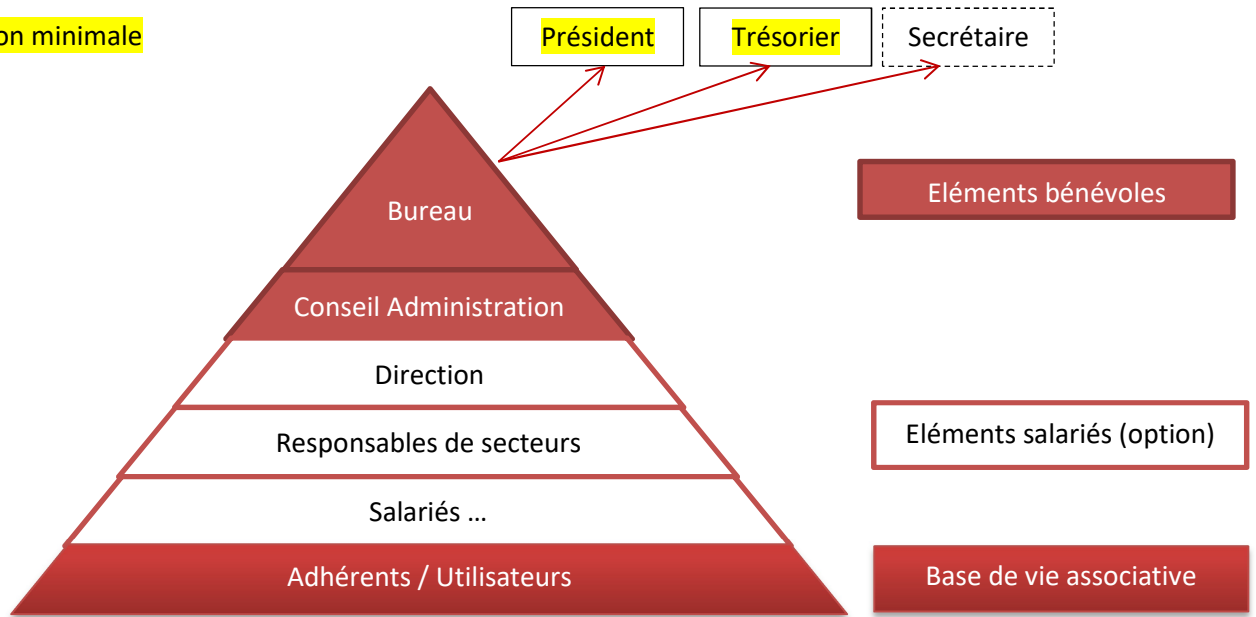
on minimale

Président

Trésorier

Secrétaire

Bureau

Conseil Administration

Direction

Responsables de secteurs

Salariés …

Adhérents / Utilisateurs

Eléments bénévoles

Eléments salariés (option)

Base de vie associative